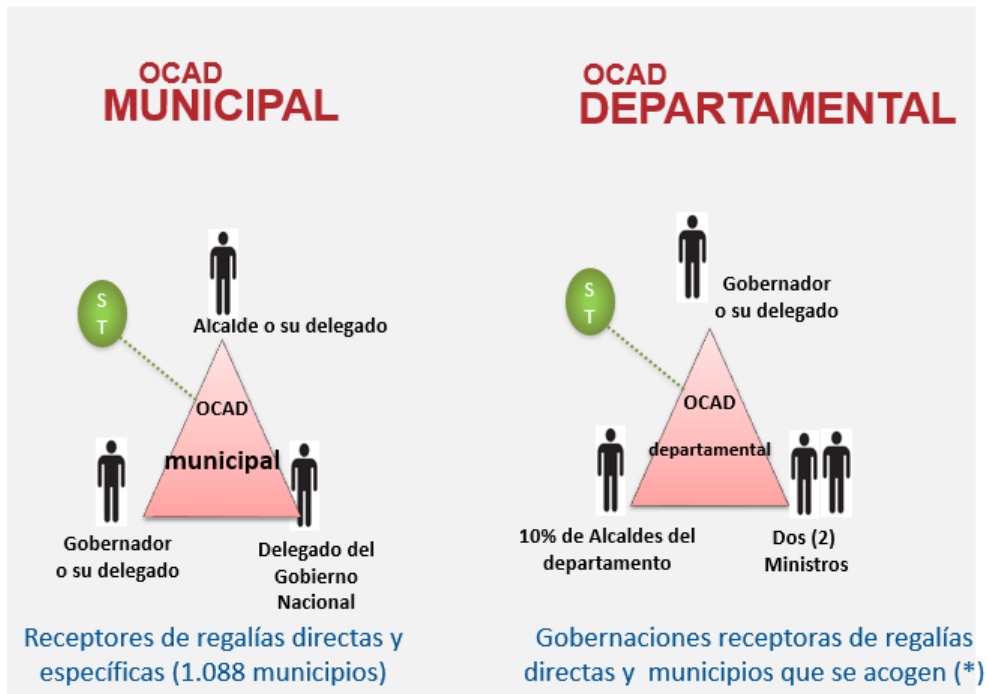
OCAD
MUNICIPAL

S
T

Alcalde o su delegado

OCAD
municipal

Gobernador
o su delegado

Delegado del
Gobierno
Nacional

Receptores de regalías directas y específicas (1.088 municipios)

OCAD
DEPARTAMENTAL

S
T

Gobernador
o su delegado

OCAD
departamental

10% de Alcaldes del
departamento

Dos (2)
Ministros

Gobernaciones receptoras de regalías directas y municipios que se acogen (*)